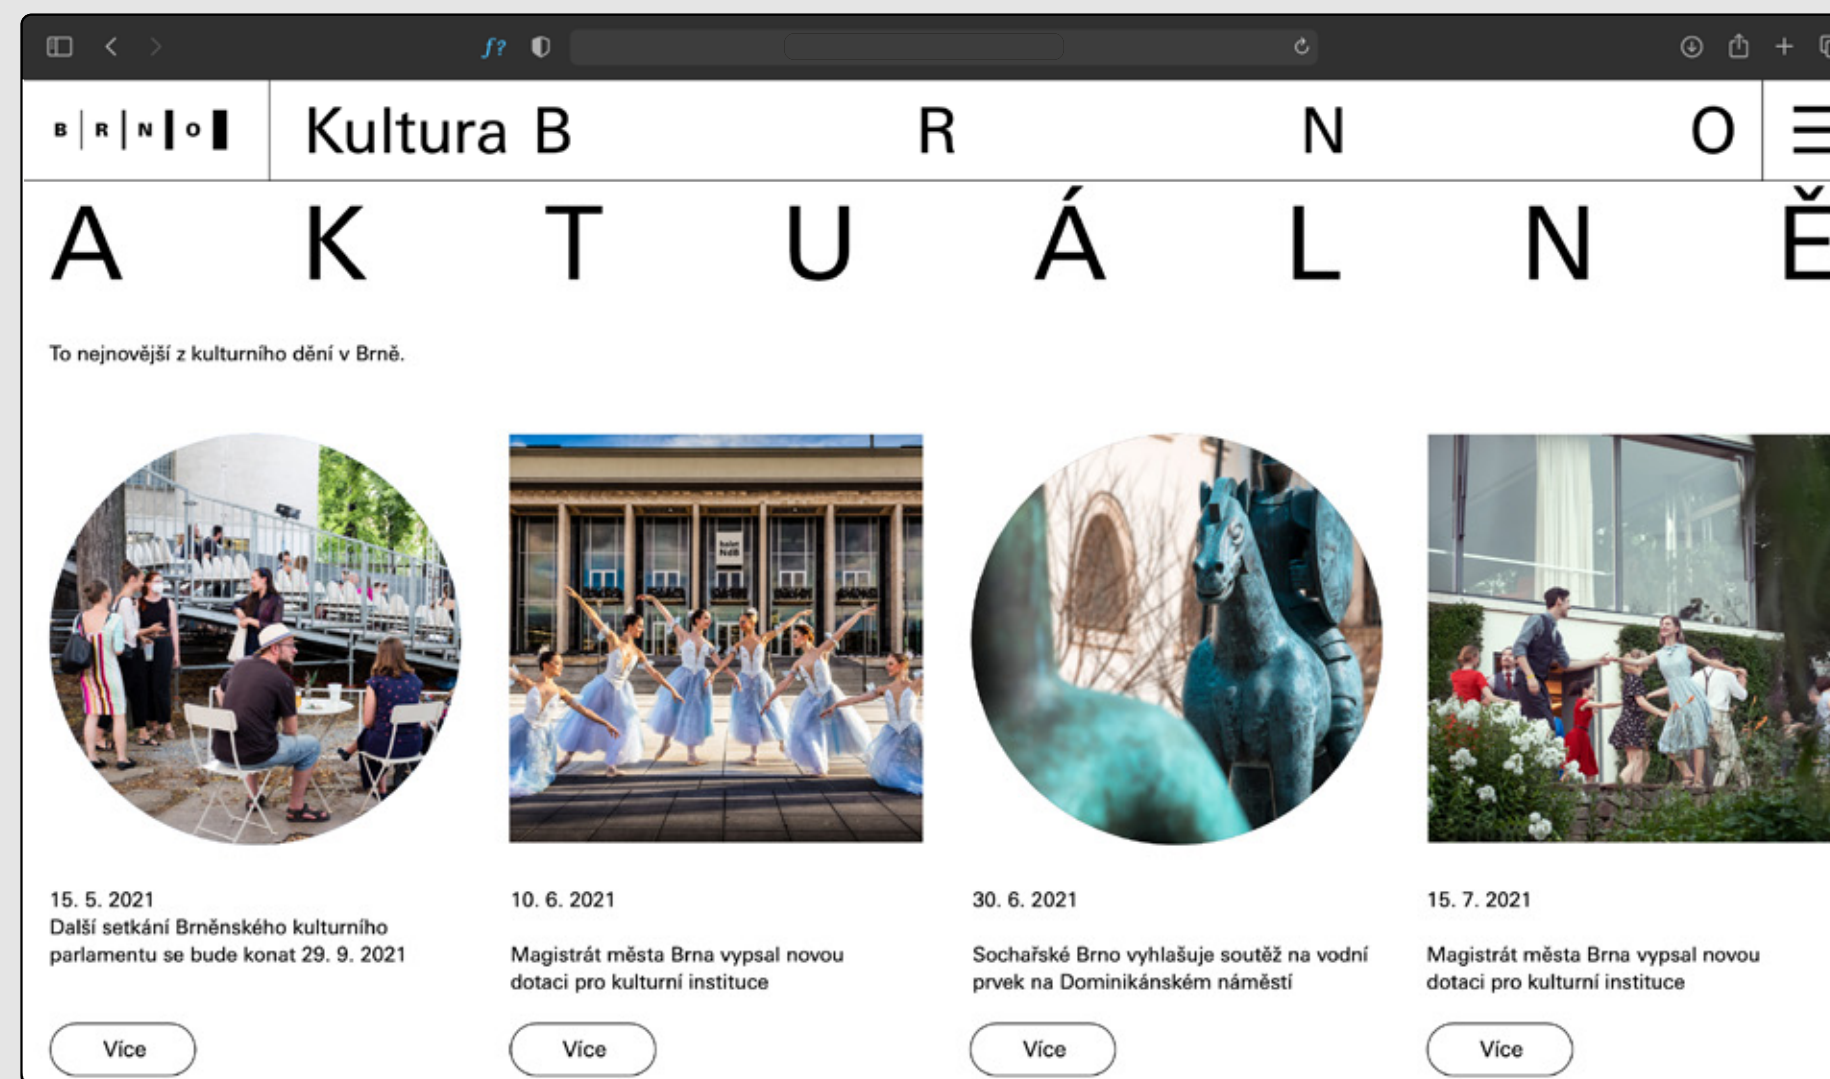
f?

B | R | N | O |

Kultura B R N O

A K T U Á L N Ě

To nejnovější z kulturního dění v Brně.

balet NdB

15. 5. 2021
Další setkání Brněnského kulturního parlamentu se bude konat 29. 9. 2021

Více

10. 6. 2021

Magistrát města Brna vypsal novou dotaci pro kulturní instituce

Více

30. 6. 2021

Sochařské Brno vyhlašuje soutěž na vodní prvek na Dominikánském náměstí

Více

15. 7. 2021

Magistrát města Brna vypsal novou dotaci pro kulturní instituce

Více